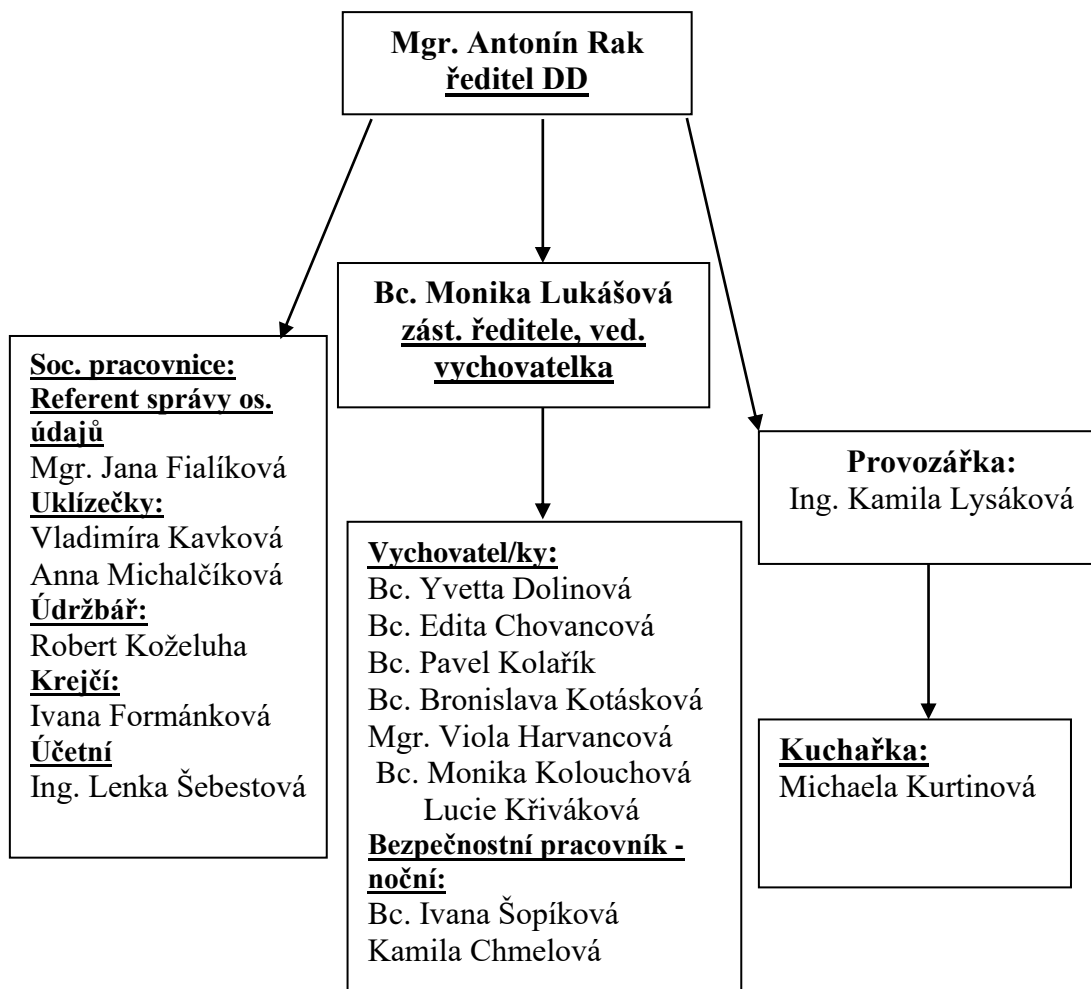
Mgr. Antonín Rak
ředitel DD

Soc. pracovnice:
Referent správy os. údajů
Mgr. Jana Fialíková
Uklízečky:
Vladimíra Kavková
Anna Michalčíková
Údržbář:
Robert Koželuha
Krejčí:
Ivana Formánková
Účetní
Ing. Lenka Šebestová

Bc. Monika Lukášová
zást. ředitele, ved. vychovatelka

Vychovatel/ky:
Bc. Yvetta Dolinová
Bc. Edita Chovancová
Bc. Pavel Kolařík
Bc. Bronislava Kotásková
Mgr. Viola Harvancová
Bc. Monika Kolouchová
Lucie Křiváková
Bezpečnostní pracovník - noční:
Bc. Ivana Šopíková
Kamila Chmelová

Provozářka:
Ing. Kamila Lysáková

Kuchařka:
Michaela Kurtinová